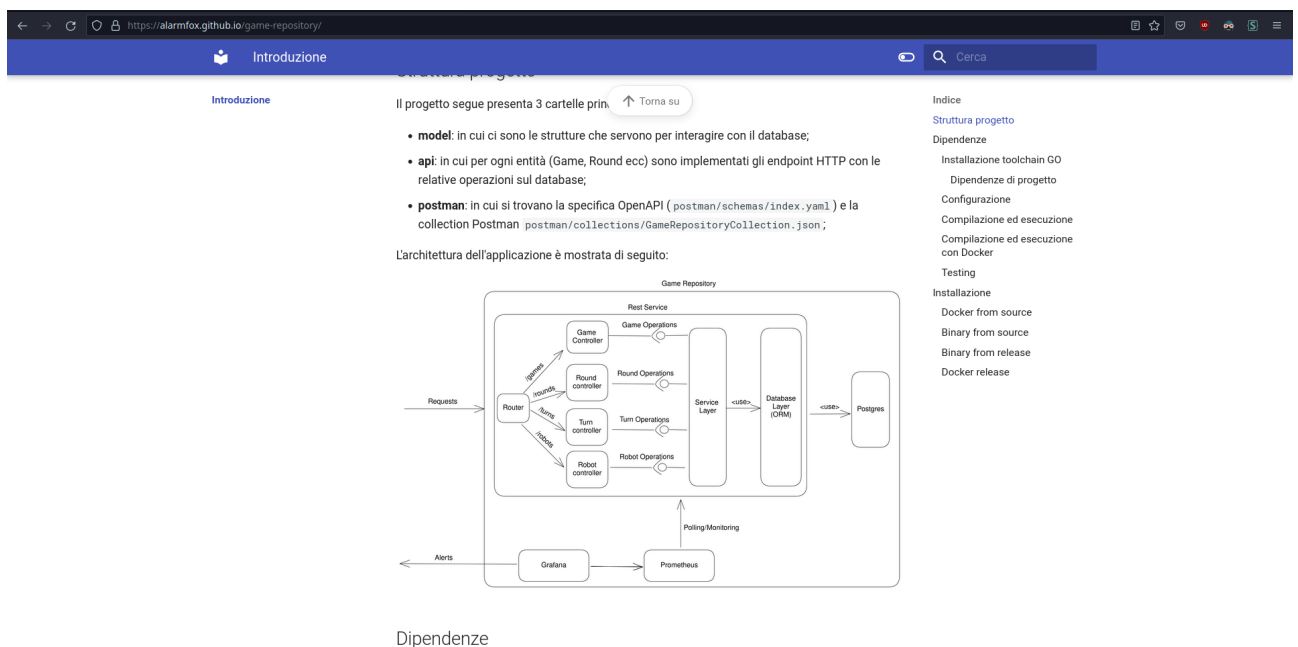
https://alarmfox.github.io/game-repository/

Introduzione

Cerca

Struttura progetto

Introduzione

Il progetto segue presenta 3 cartelle prin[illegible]

↑ Torna su

- **model**: in cui ci sono le strutture che servono per interagire con il database;
- **api**: in cui per ogni entità (Game, Round ecc) sono implementati gli endpoint HTTP con le relative operazioni sul database;
- **postman**: in cui si trovano la specifica OpenAPI ( postman/schemas/index.yaml ) e la collection Postman postman/collections/GameRepositoryCollection.json ;

L'architettura dell'applicazione è mostrata di seguito:

Game Repository
Rest Service
Game Controller
Game Operations
/games
Round controller
Round Operations
/rounds
Requests
Router
/turns
Turn controller
Turn Operations
Service Layer
<use>
Database Layer (ORM)
<use>
Postgres
/robots
Robot controller
Robot Operations
Polling/Monitoring
Alerts
Grafana
Prometheus

Dipendenze

Indice
Struttura progetto
Dipendenze
Installazione toolchain GO
Dipendenze di progetto
Configurazione
Compilazione ed esecuzione
Compilazione ed esecuzione con Docker
Testing
Installazione
Docker from source
Binary from source
Binary from release
Docker release